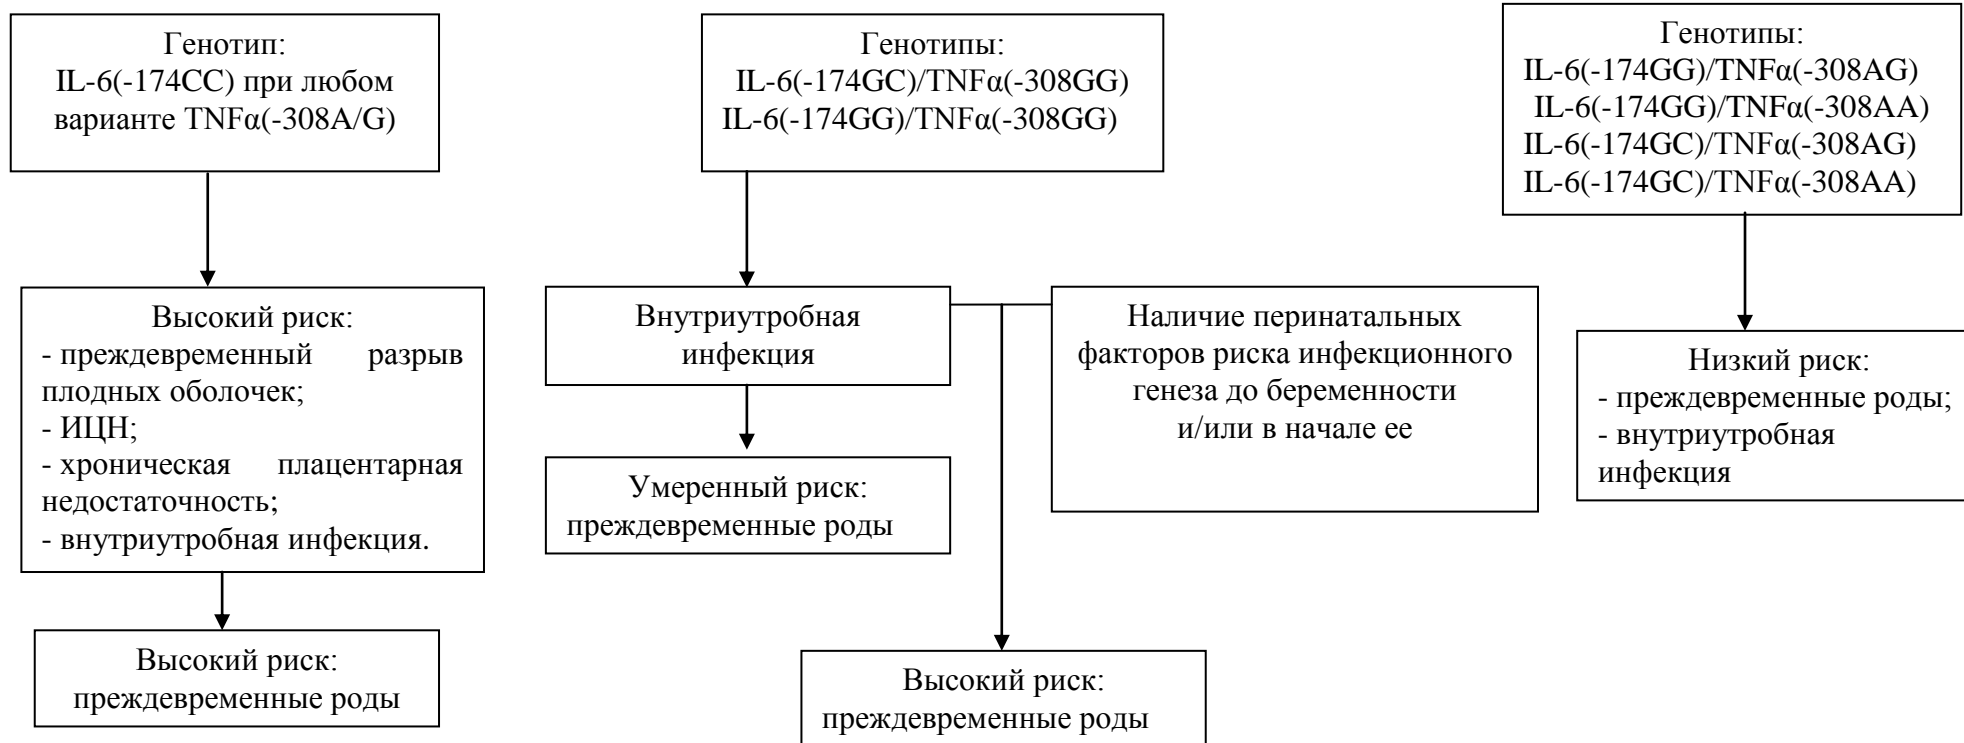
Генотип:
IL-6(-174CC) при любом варианте TNFα(-308A/G)

Высокий риск:
- преждевременный разрыв плодных оболочек;
- ИЦН;
- хроническая плацентарная недостаточность;
- внутриутробная инфекция.

Высокий риск:
преждевременные роды

Генотипы:
IL-6(-174GC)/TNFα(-308GG)
IL-6(-174GG)/TNFα(-308GG)

Внутриутробная инфекция

Умеренный риск:
преждевременные роды

Наличие перинатальных факторов риска инфекционного генеза до беременности и/или в начале ее

Высокий риск:
преждевременные роды

Генотипы:
IL-6(-174GG)/TNFα(-308AG)
IL-6(-174GG)/TNFα(-308AA)
IL-6(-174GC)/TNFα(-308AG)
IL-6(-174GC)/TNFα(-308AA)

Низкий риск:
- преждевременные роды;
- внутриутробная инфекция